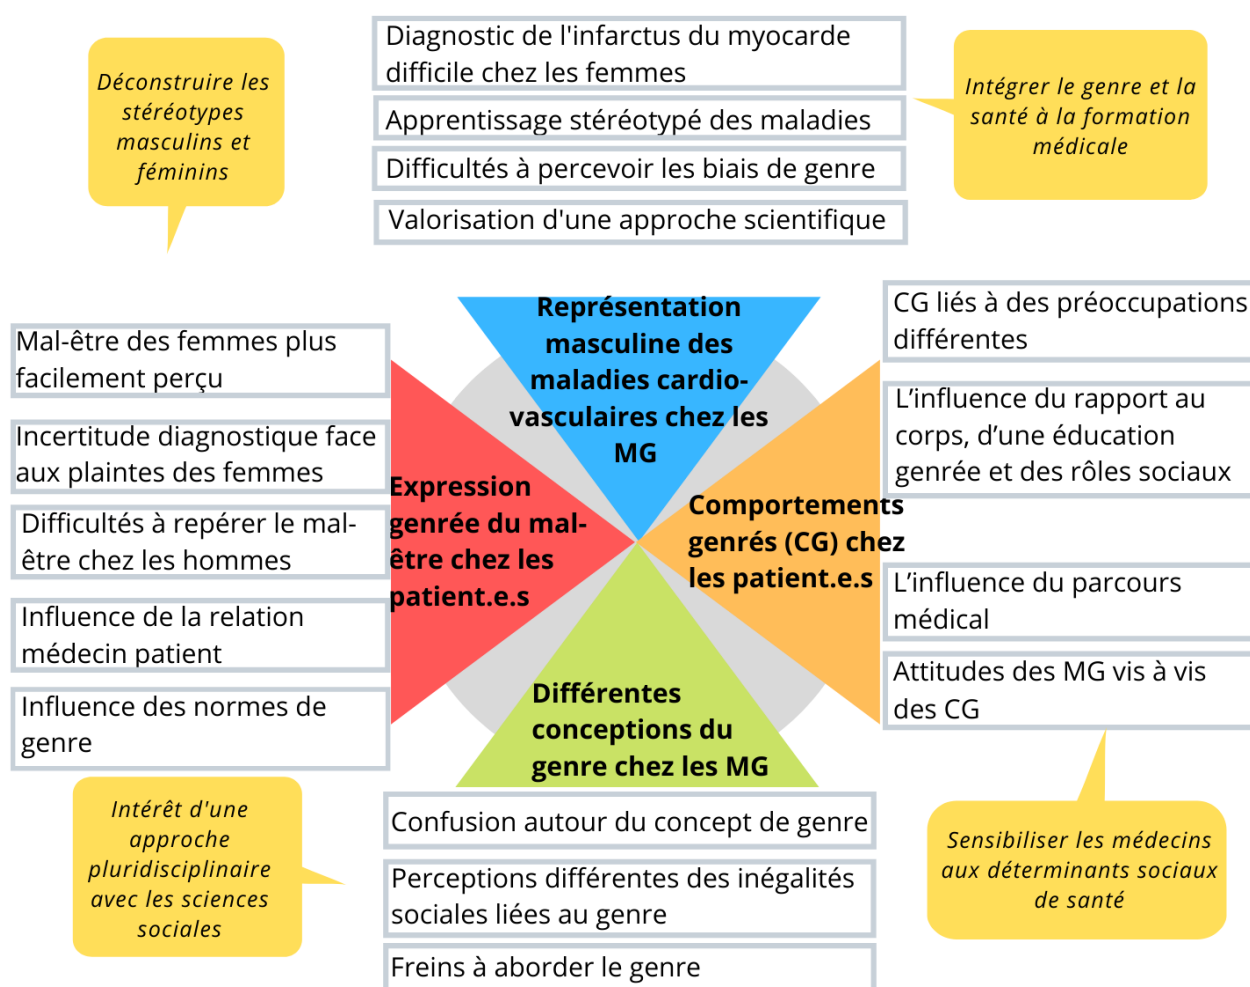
Déconstruire les stéréotypes masculins et féminins

Diagnostic de l'infarctus du myocarde difficile chez les femmes

Apprentissage stéréotypé des maladies

Difficultés à percevoir les biais de genre

Valorisation d'une approche scientifique

Intégrer le genre et la santé à la formation médicale

Représentation masculine des maladies cardio-vasculaires chez les MG

Mal-être des femmes plus facilement perçu

Incertitude diagnostique face aux plaintes des femmes

Difficultés à repérer le mal-être chez les hommes

Influence de la relation médecin patient

Influence des normes de genre

Expression genrée du mal-être chez les patient.e.s

CG liés à des préoccupations différentes

L'influence du rapport au corps, d'une éducation genrée et des rôles sociaux

Comportements genrés (CG) chez les patient.e.s

L'influence du parcours médical

Attitudes des MG vis à vis des CG

Différentes conceptions du genre chez les MG

Intérêt d'une approche pluridisciplinaire avec les sciences sociales

Confusion autour du concept de genre

Perceptions différentes des inégalités sociales liées au genre

Freins à aborder le genre

Sensibiliser les médecins aux déterminants sociaux de santé